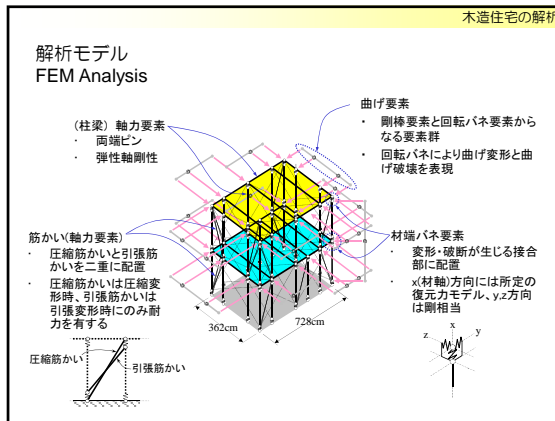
木造住宅の解析

解析モデル
FEM Analysis

（柱梁）軸力要素
・ 両端ピン
・ 弾性軸剛性

曲げ要素
・ 剛棒要素と回転バネ要素からなる要素群
・ 回転バネにより曲げ変形と曲げ破壊を表現

筋かい(軸力要素)
・ 圧縮筋かいと引張筋かいを二重に配置
・ 圧縮筋かいは圧縮変形時、引張筋かいは引張変形時にのみ耐力を有する

材端バネ要素
・ 変形・破断が生じる接合部に配置
・ x(材軸)方向には所定の復元力モデル、y,z方向は剛相当

362cm
728cm

圧縮筋かい
引張筋かい

z
x
y